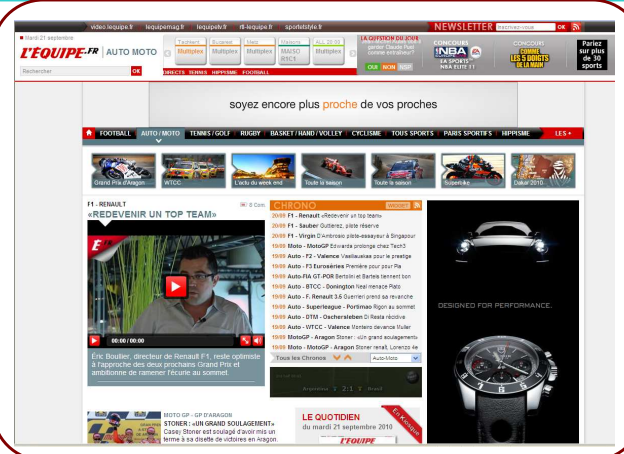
video.lequipe.fr lequipemag.fr lequipetv.fr rtl-lequipe.fr sportetstyle.fr NEWSLETTER Inscrivez-vous OK

Mardi 21 septembre

L'EQUIPE.FR | AUTO MOTO

Rechercher OK

Multiplex Multiplex Multiplex MARSO RSCE Multiplex

DIRECTS TERMS HIPPISME FOOTBALL

LA QUESTION DU JOUR

OUI NON NSP

CONCOURS NBA LA SPORTS NBA ELITE 11

CONCOURS COMME LES 5 DOIGTS DE LA MAIN

Pariez sur plus de 30 sports

soyez encore plus proche de vos proches

FOOTBALL AUTO / MOTO TENNIS / GOLF RUGBY BASKET / HAND / VOLLEY CYCLISME TOUS SPORTS PARIS SPORTIFS HIPPISME LES +

Grand Prix d'Aragon WTCC L'actu du week end Toute la saison Toute la saison Superbike Dakar 2010

F1 - RENAULT 0 Com.

«REDEVENIR UN TOP TEAM»

00:00 / 00:00

Éric Boullier, directeur de Renault F1, reste optimiste à l'approche des deux prochains Grand Prix et ambitionne de ramener l'écurie au sommet.

CHRONO

20/09 F1 - Renault «Redevenir un top team»
20/09 F1 - Sauber Gutierrez, pilote réserve
20/09 F1 - Virgin D'Ambrosio pilote-essayeur à Singapour
19/09 Moto - MotoGP Edwards prolonge chez Tech3
19/09 Auto - F2 - Valence Vasilaukas pour le prestige
19/09 Auto - F3 Euroséries Première pour Pia
19/09 Auto-FIA GT-POR Bertolini et Bartels tiennent bon
19/09 Auto - BTCC - Donington Neal menace Plato
19/09 Auto - F. Renault 3.5 Guerrieri prend sa revanche
19/09 Auto - Superleague - Portimao Rigon au sommet
19/09 Auto - DTM - Oschersleben Di Resta récidive
19/09 Auto - WTCC - Valence Monteiro devance Muller
19/09 MotoGP - Aragon Stoner : «Un grand soulagement»
19/09 Moto - MotoGP - Aragon Stoner retall, Lorenzo 4e

Tous les Chrono Auto-Moto

Argentine 2 2:1 2 Brésil

DESIGNED FOR PERFORMANCE.

MOTO GP - GP D'ARAGON

STONER : «UN GRAND SOULAGEMENT»

Casey Stoner est soulagé d'avoir mis un terme à sa disette de victoires en Aragon.

LE QUOTIDIEN

du mardi 21 septembre 2010

L'EQUIPE

En kiosque